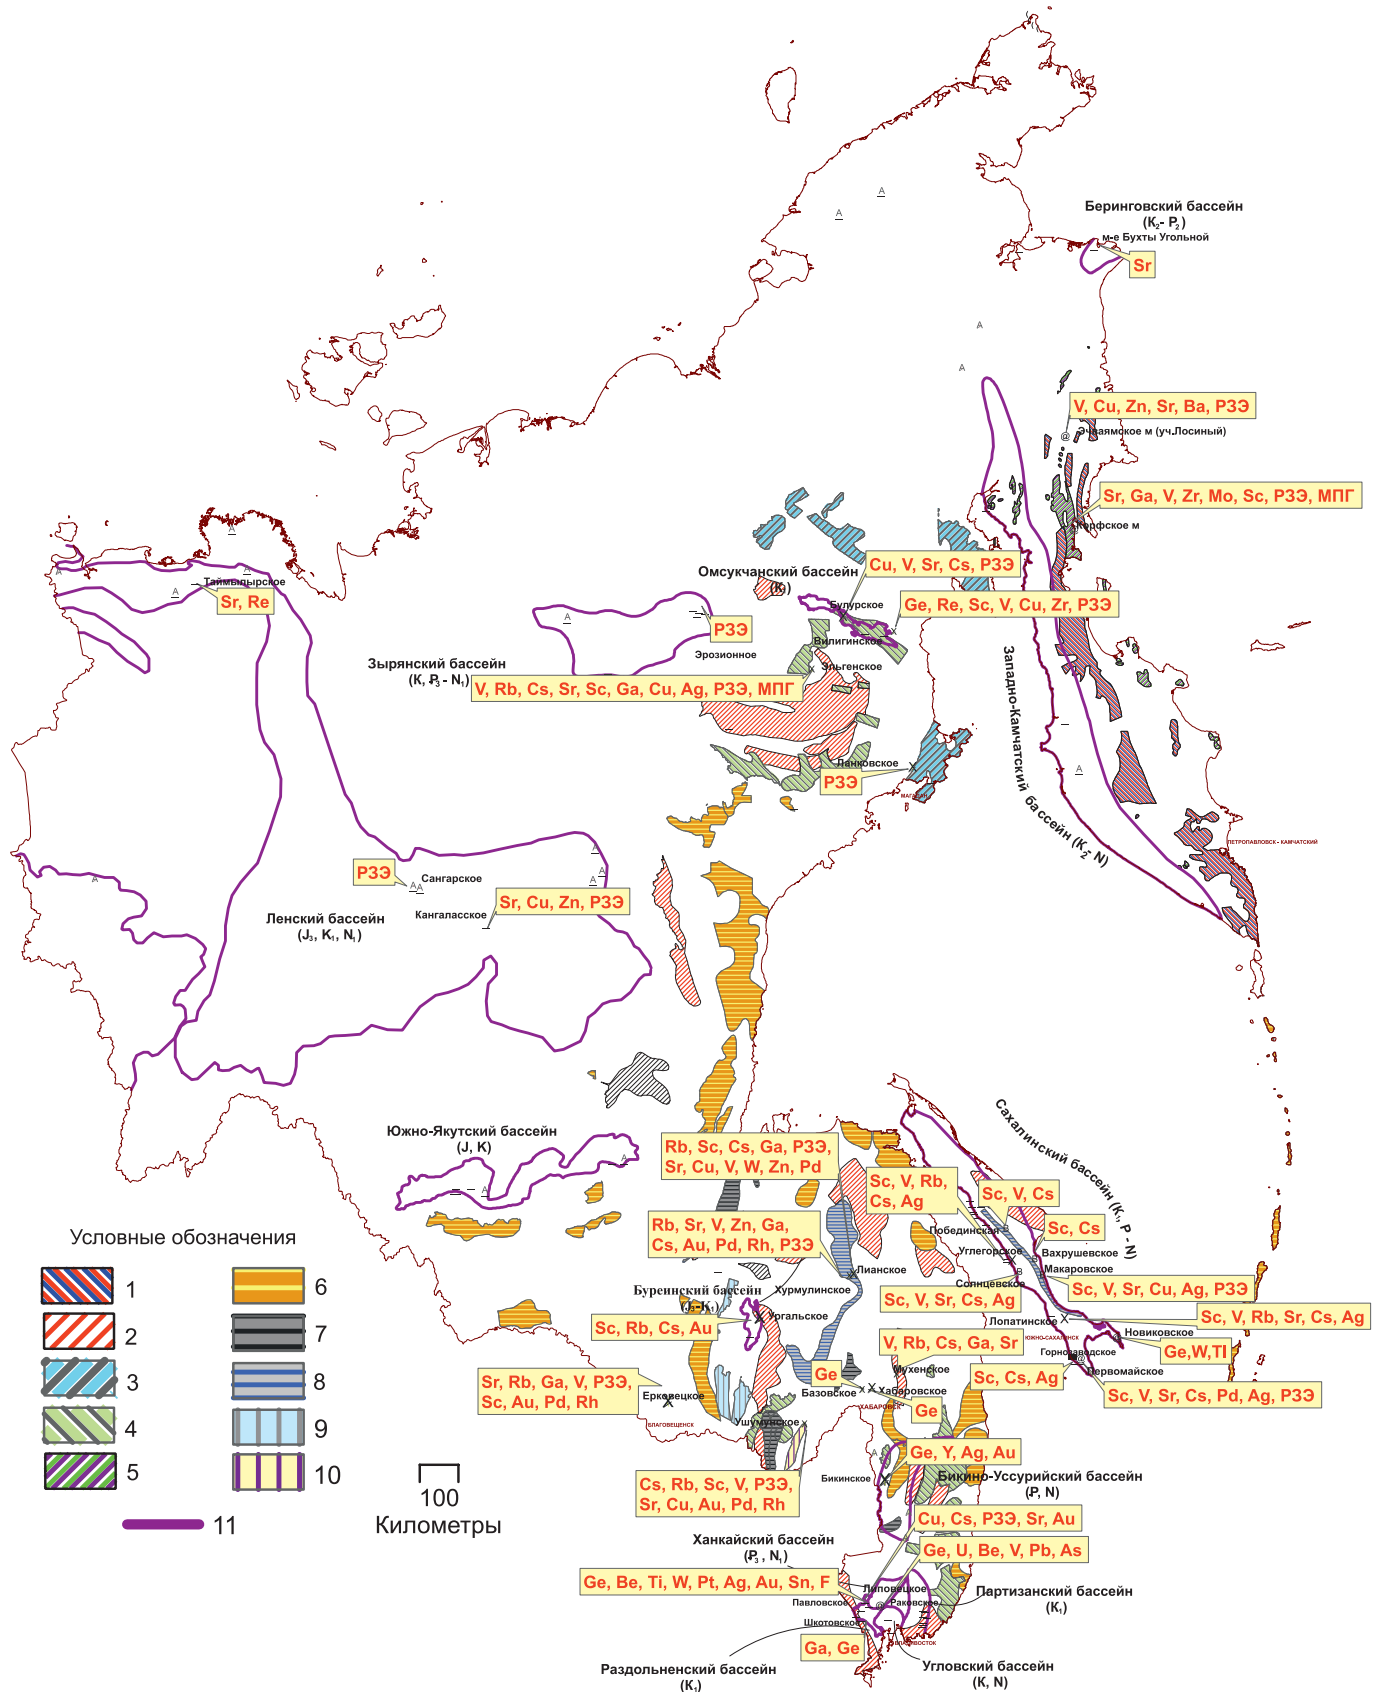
Беринговский бассейн
($K_2$- $P_2$)
м-е Бухты Угольной
Sr

V, Cu, Zn, Sr, Ba, РЗЭ
Эчваямское м (уч.Лосиный)

Sr, Ga, V, Zr, Mo, Sc, РЗЭ, МПГ
Корфское м

Омсукчанский бассейн
($K_1$)
Cu, V, Sr, Cs, РЗЭ
Булурское
Ge, Re, Sc, V, Cu, Zr, РЗЭ
Вилигинское
Эльгенское

Таймырское
Sr, Re

РЗЭ
Эрозионное

Зырянский бассейн
(K, $P_3$ - $N_1$)
V, Rb, Cs, Sr, Sc, Ga, Cu, Ag, РЗЭ, МПГ

Ланковское
РЗЭ
МАГАДАН

Западно-Камчатский бассейн ($K_2$- N)

ПЕТРОПАВЛОВСК - КАМЧАТСКИЙ

РЗЭ
Сангарское
Кангаласское
Sr, Cu, Zn, РЗЭ

Ленский бассейн
($J_3$, $K_1$, $N_1$)

Южно-Якутский бассейн
(J, K)

Rb, Sc, Cs, Ga, РЗЭ,
Sr, Cu, V, W, Zn, Pd

Sc, V, Rb,
Cs, Ag

Sc, V, Cs

Сахалинский бассейн ($K_1$, P - N)

Sc, Cs
Побединское
Углегорское
Вахрушевское
Макаровское
Солнцевское
Sc, V, Sr, Cu, Ag, РЗЭ

Rb, Sr, V, Zn, Ga,
Cs, Au, Pd, Rh, РЗЭ
Лианское
Хурмулинское
Буреинский бассейн
($J_3$-$K_1$)
Ургальское
Sc, Rb, Cs, Au

Sc, V, Sr, Cs, Ag
Лопатинское
Sc, V, Rb, Sr, Cs, Ag
ЮЖНО-САХАЛИНСК
Новиковское
Горнозаводское
Ge,W,Tl
Первомайское
Sc, V, Sr, Cs, Pd, Ag, РЗЭ

V, Rb, Cs, Ga, Sr
Мухенское
Ge
Базовское
Хабаровское
ХАБАРОВСК
Sc, Cs, Ag
Ge

Sr, Rb, Ga, V, РЗЭ,
Sc, Au, Pd, Rh
Ерковецкое
БЛАГОВЕЩЕНСК
Ушумунское

Ge, Y, Ag, Au
Бикинское
Бикино-Уссурийский бассейн
(P, N)

Cs, Rb, Sc, V, РЗЭ,
Sr, Cu, Au, Pd, Rh

Условные обозначения
1
2
3
4
5
6
7
8
9
10
11

100
Километры

Cu, Cs, РЗЭ, Sr, Au
Ge, U, Be, V, Pb, As

Ханкайский бассейн
($P_3$ , $N_1$)
Ge, Be, Ti, W, Pt, Ag, Au, Sn, F
Липовецкое
Павловское
Раковское
Шкотовское
Партизанский бассейн
($K_1$)
ВЛАДИВОСТОК
Ga, Ge

Раздольненский бассейн
($K_1$)
Угловский бассейн
(K, N)